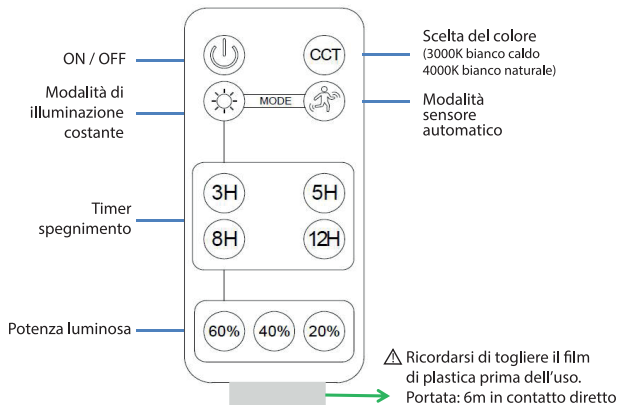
ON / OFF

Modalità di illuminazione costante

Timer spegnimento

Potenza luminosa

CCT

MODE

3H
5H
8H
12H

60%
40%
20%

Scelta del colore
(3000K bianco caldo
4000K bianco naturale)

Modalità sensore automatico

⚠ Ricordarsi di togliere il film di plastica prima dell'uso.
Portata: 6m in contatto diretto